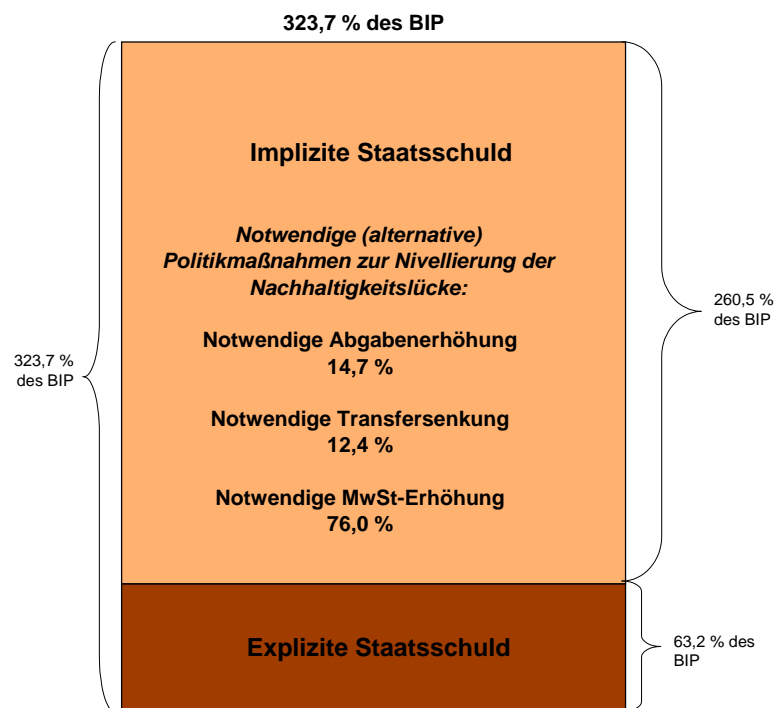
323,7 % des BIP

323,7 % des BIP

Implizite Staatsschuld

*Notwendige (alternative) Politikmaßnahmen zur Nivellierung der Nachhaltigkeitslücke:*

Notwendige Abgabenerhöhung
14,7 %

Notwendige Transfersenkung
12,4 %

Notwendige MwSt-Erhöhung
76,0 %

260,5 % des BIP

Explizite Staatsschuld

63,2 % des BIP